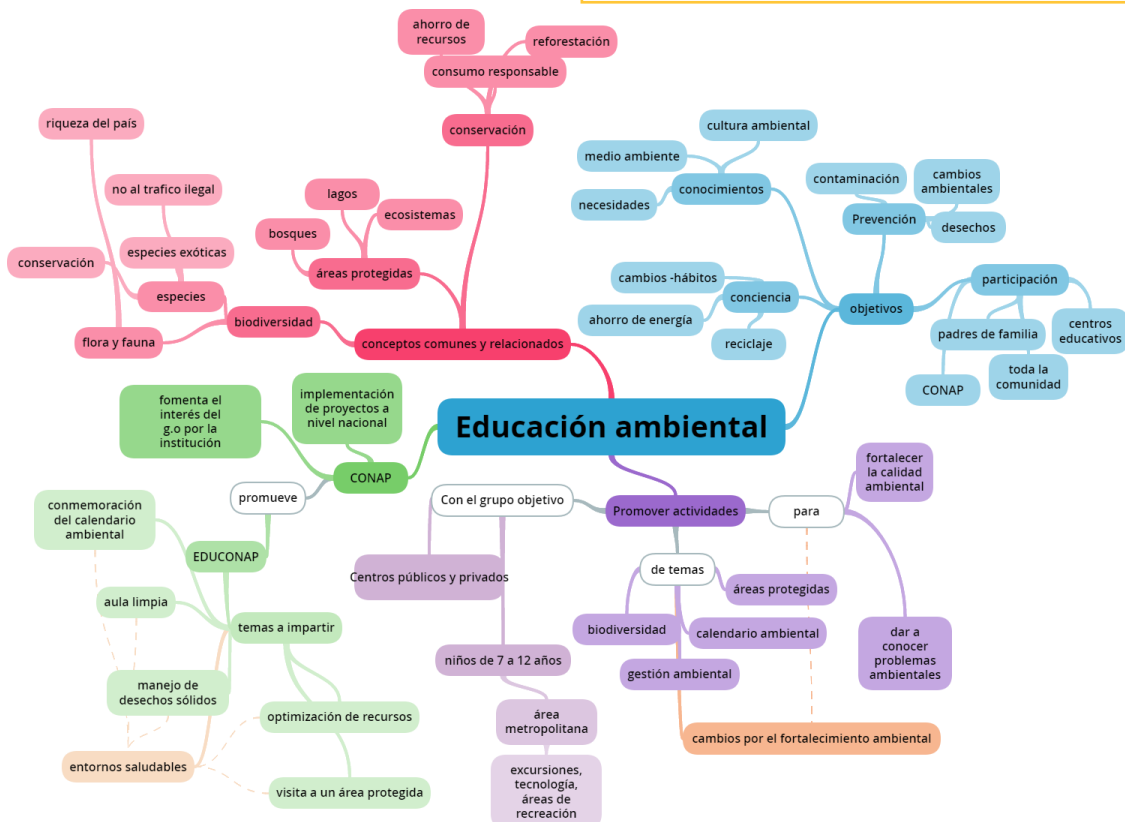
Educación ambiental

conceptos comunes y relacionados

conservación

consumo responsable

ahorro de recursos

reforestación

áreas protegidas

lagos

ecosistemas

bosques

biodiversidad

especies

riqueza del país

no al trafico ilegal

especies exóticas

conservación

flora y fauna

objetivos

conocimientos

cultura ambiental

medio ambiente

necesidades

Prevención

contaminación

cambios ambientales

desechos

conciencia

cambios -hábitos

ahorro de energía

reciclaje

participación

padres de familia

centros educativos

toda la comunidad

CONAP

CONAP

implementación de proyectos a nivel nacional

fomenta el interés del g.o por la institución

promueve

EDUCONAP

conmemoración del calendario ambiental

temas a impartir

aula limpia

manejo de desechos sólidos

optimización de recursos

entornos saludables

visita a un área protegida

Promover actividades

Con el grupo objetivo

Centros públicos y privados

niños de 7 a 12 años

área metropolitana

excursiones, tecnología, áreas de recreación

para

fortalecer la calidad ambiental

dar a conocer problemas ambientales

de temas

áreas protegidas

biodiversidad

calendario ambiental

gestión ambiental

cambios por el fortalecimiento ambiental